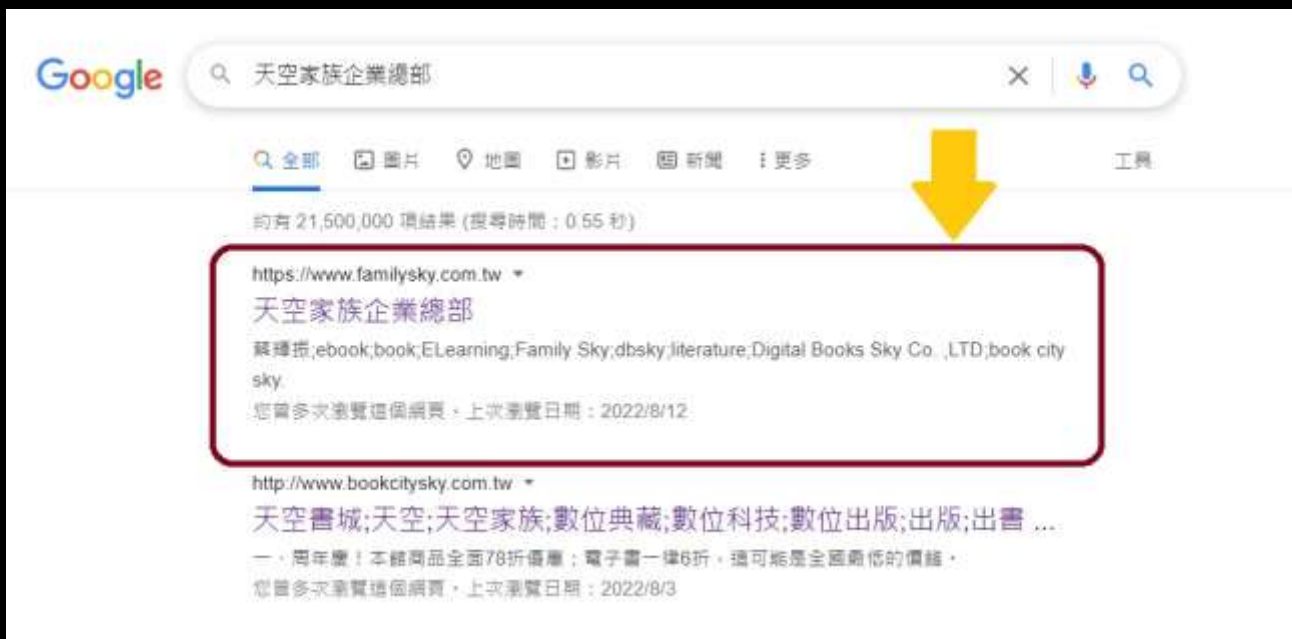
Google

天空家族企業總部

全部 圖片 地圖 影片 新聞 更多 工具

約有 21,500,000 項結果 (搜尋時間：0.55 秒)

https://www.familysky.com.tw

天空家族企業總部

蘇煒振;ebook;book;ELearning;Family Sky;dbsky;literature;Digital Books Sky Co. ,LTD;book city sky.

您曾多次瀏覽這個網頁。上次瀏覽日期：2022/8/12

http://www.bookcitysky.com.tw

天空書城;天空;天空家族;數位典藏;數位科技;數位出版;出版;出書 ...

一．周年慶！本館商品全面78折優惠；電子書一律6折，這可能是全國最低的價錢。

您曾多次瀏覽這個網頁。上次瀏覽日期：2022/8/3